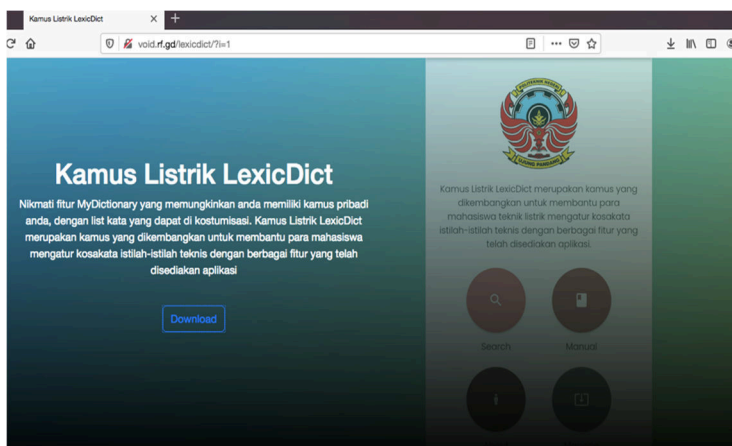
Kamus Listrik LexicDict

void.rf.gd/lexicdict/?i=1

Kamus Listrik LexicDict

Nikmati fitur MyDictionary yang memungkinkan anda memiliki kamus pribadi anda, dengan list kata yang dapat di kostumisasi. Kamus Listrik LexicDict merupakan kamus yang dikembangkan untuk membantu para mahasiswa mengatur kosakata istilah-istilah teknis dengan berbagai fitur yang telah disediakan aplikasi

Download

POLITEKNIK NEGERI PADANG

Kamus Listrik LexicDict merupakan kamus yang dikembangkan untuk membantu para mahasiswa teknik listrik mengatur kosakata istilah-istilah teknis dengan berbagai fitur yang telah disediakan aplikasi.

Search

Manual